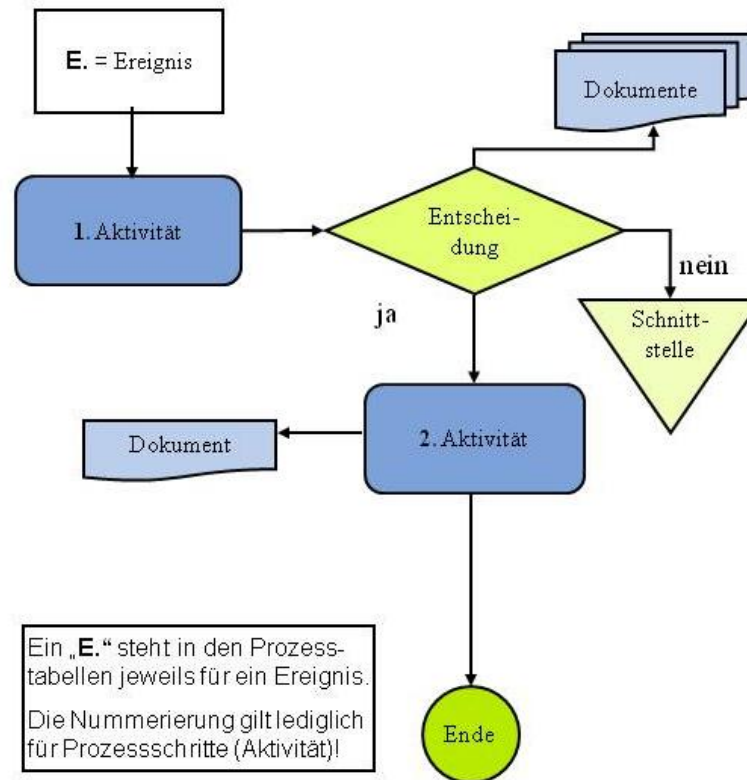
E. = Ereignis

Dokumente

1. Aktivität

Entscheidung

nein

ja

Schnittstelle

Dokument

2. Aktivität

Ein „E." steht in den Prozesstabellen jeweils für ein Ereignis.

Die Nummerierung gilt lediglich für Prozessschritte (Aktivität)!

Ende